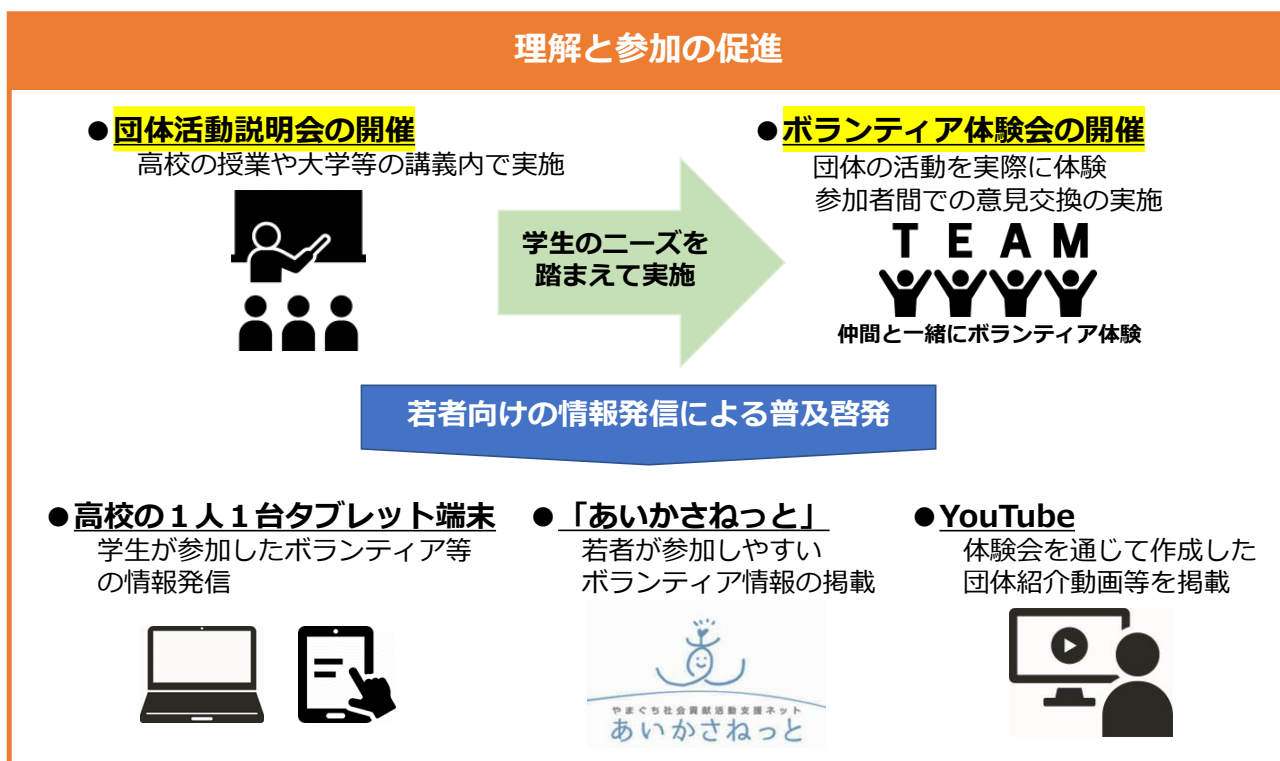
理解と参加の促進

●団体活動説明会の開催
高校の授業や大学等の講義内で実施

学生のニーズを踏まえて実施

●ボランティア体験会の開催
団体の活動を実際に体験
参加者間での意見交換の実施

TEAM

仲間と一緒にボランティア体験

若者向けの情報発信による普及啓発

●高校の１人１台タブレット端末
学生が参加したボランティア等の情報発信

●「あいかさねっと」
若者が参加しやすいボランティア情報の掲載

やまぐち社会貢献活動支援ネット
あいかさねっと

●YouTube
体験会を通じて作成した団体紹介動画等を掲載